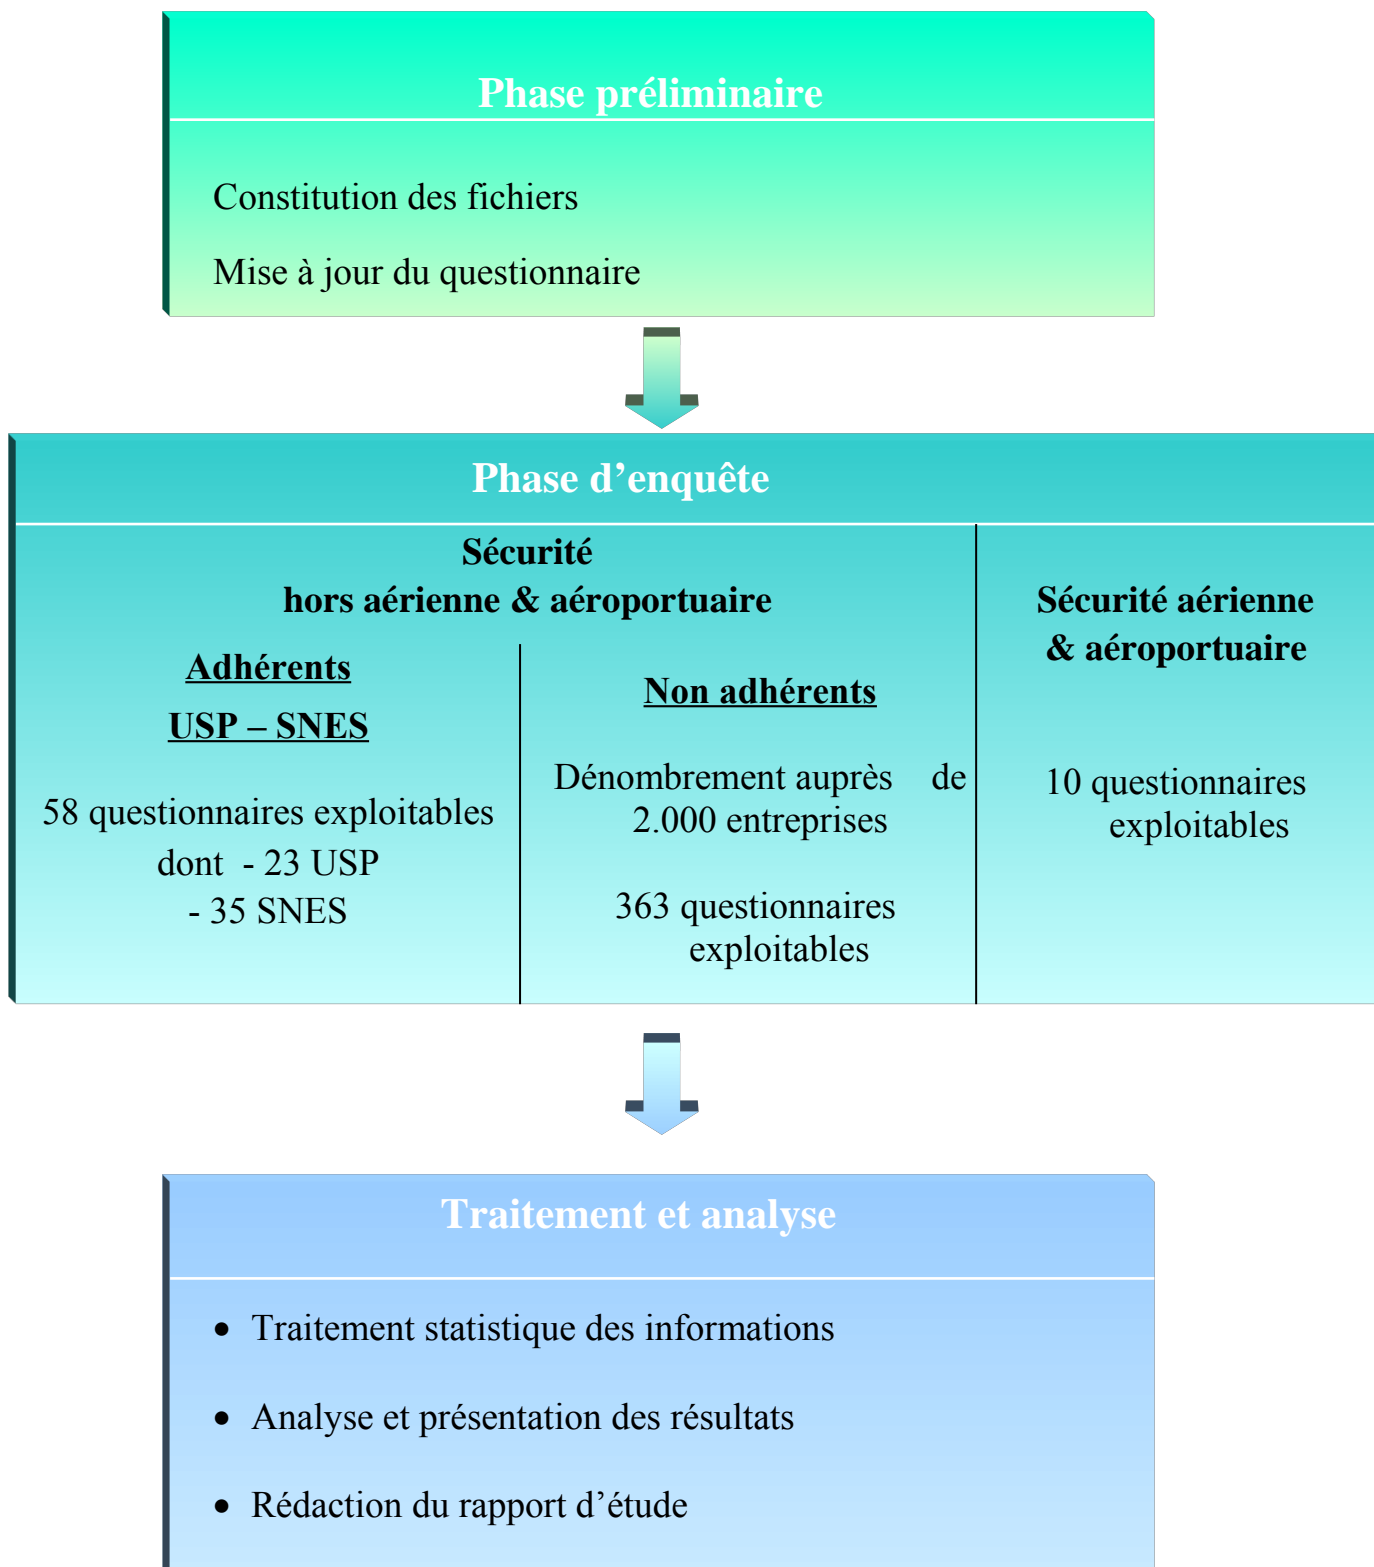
Phase préliminaire

Constitution des fichiers

Mise à jour du questionnaire

Phase d'enquête

Sécurité
hors aérienne & aéroportuaire

Adhérents

USP – SNES

58 questionnaires exploitables
dont - 23 USP
- 35 SNES

Non adhérents

Dénombrement auprès de 2.000 entreprises

363 questionnaires exploitables

Sécurité aérienne & aéroportuaire

10 questionnaires exploitables

Traitement et analyse

- Traitement statistique des informations
- Analyse et présentation des résultats
- Rédaction du rapport d'étude